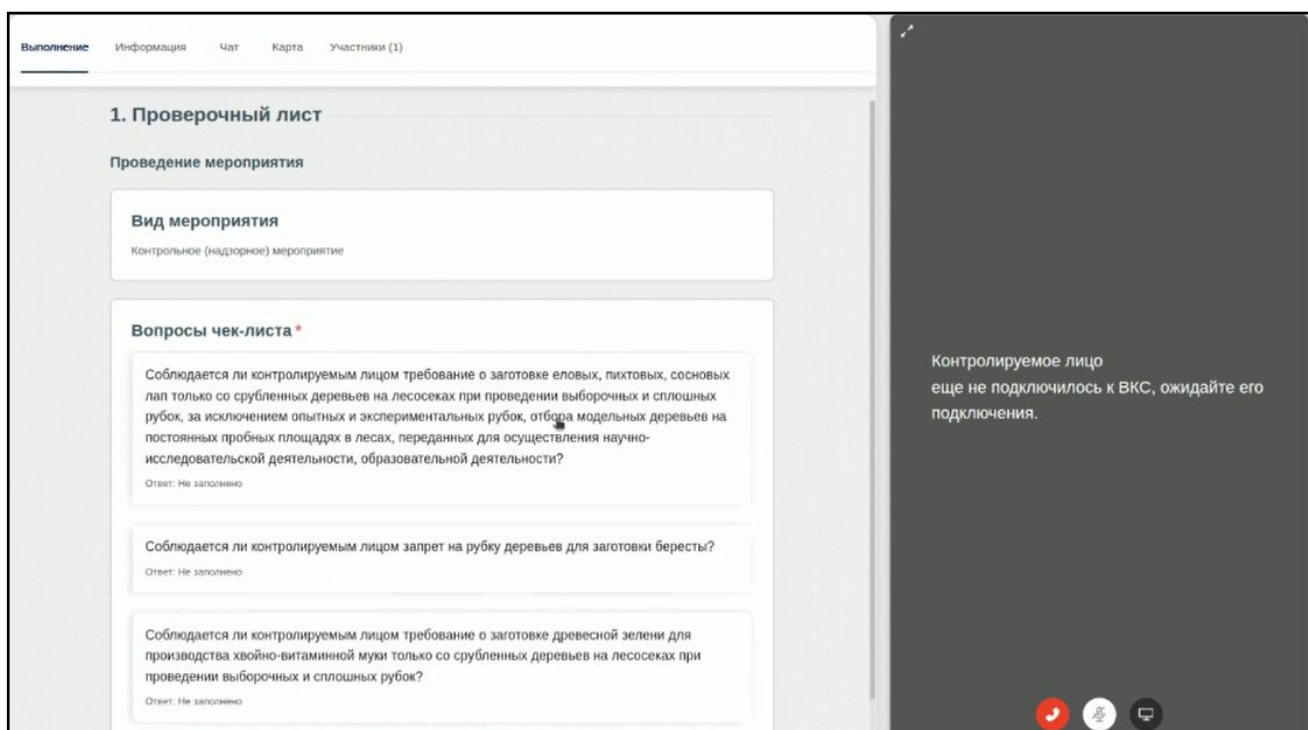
Выполнение Информация Чат Карта Участники (1)

1. Проверочный лист

Проведение мероприятия

Вид мероприятия

Контрольное (надзорное) мероприятие

Вопросы чек-листа *

Соблюдается ли контролируемым лицом требование о заготовке еловых, пихтовых, сосновых лап только со срубленных деревьев на лесосеках при проведении выборочных и сплошных рубок, за исключением опытных и экспериментальных рубок, отбора модельных деревьев на постоянных пробных площадях в лесах, переданных для осуществления научно-исследовательской деятельности, образовательной деятельности?

Ответ: Не заполнено

Соблюдается ли контролируемым лицом запрет на рубку деревьев для заготовки бересты?

Ответ: Не заполнено

Соблюдается ли контролируемым лицом требование о заготовке древесной зелени для производства хвойно-витаминной муки только со срубленных деревьев на лесосеках при проведении выборочных и сплошных рубок?

Ответ: Не заполнено

Контролируемое лицо
еще не подключилось к ВКС, ожидайте его подключения.